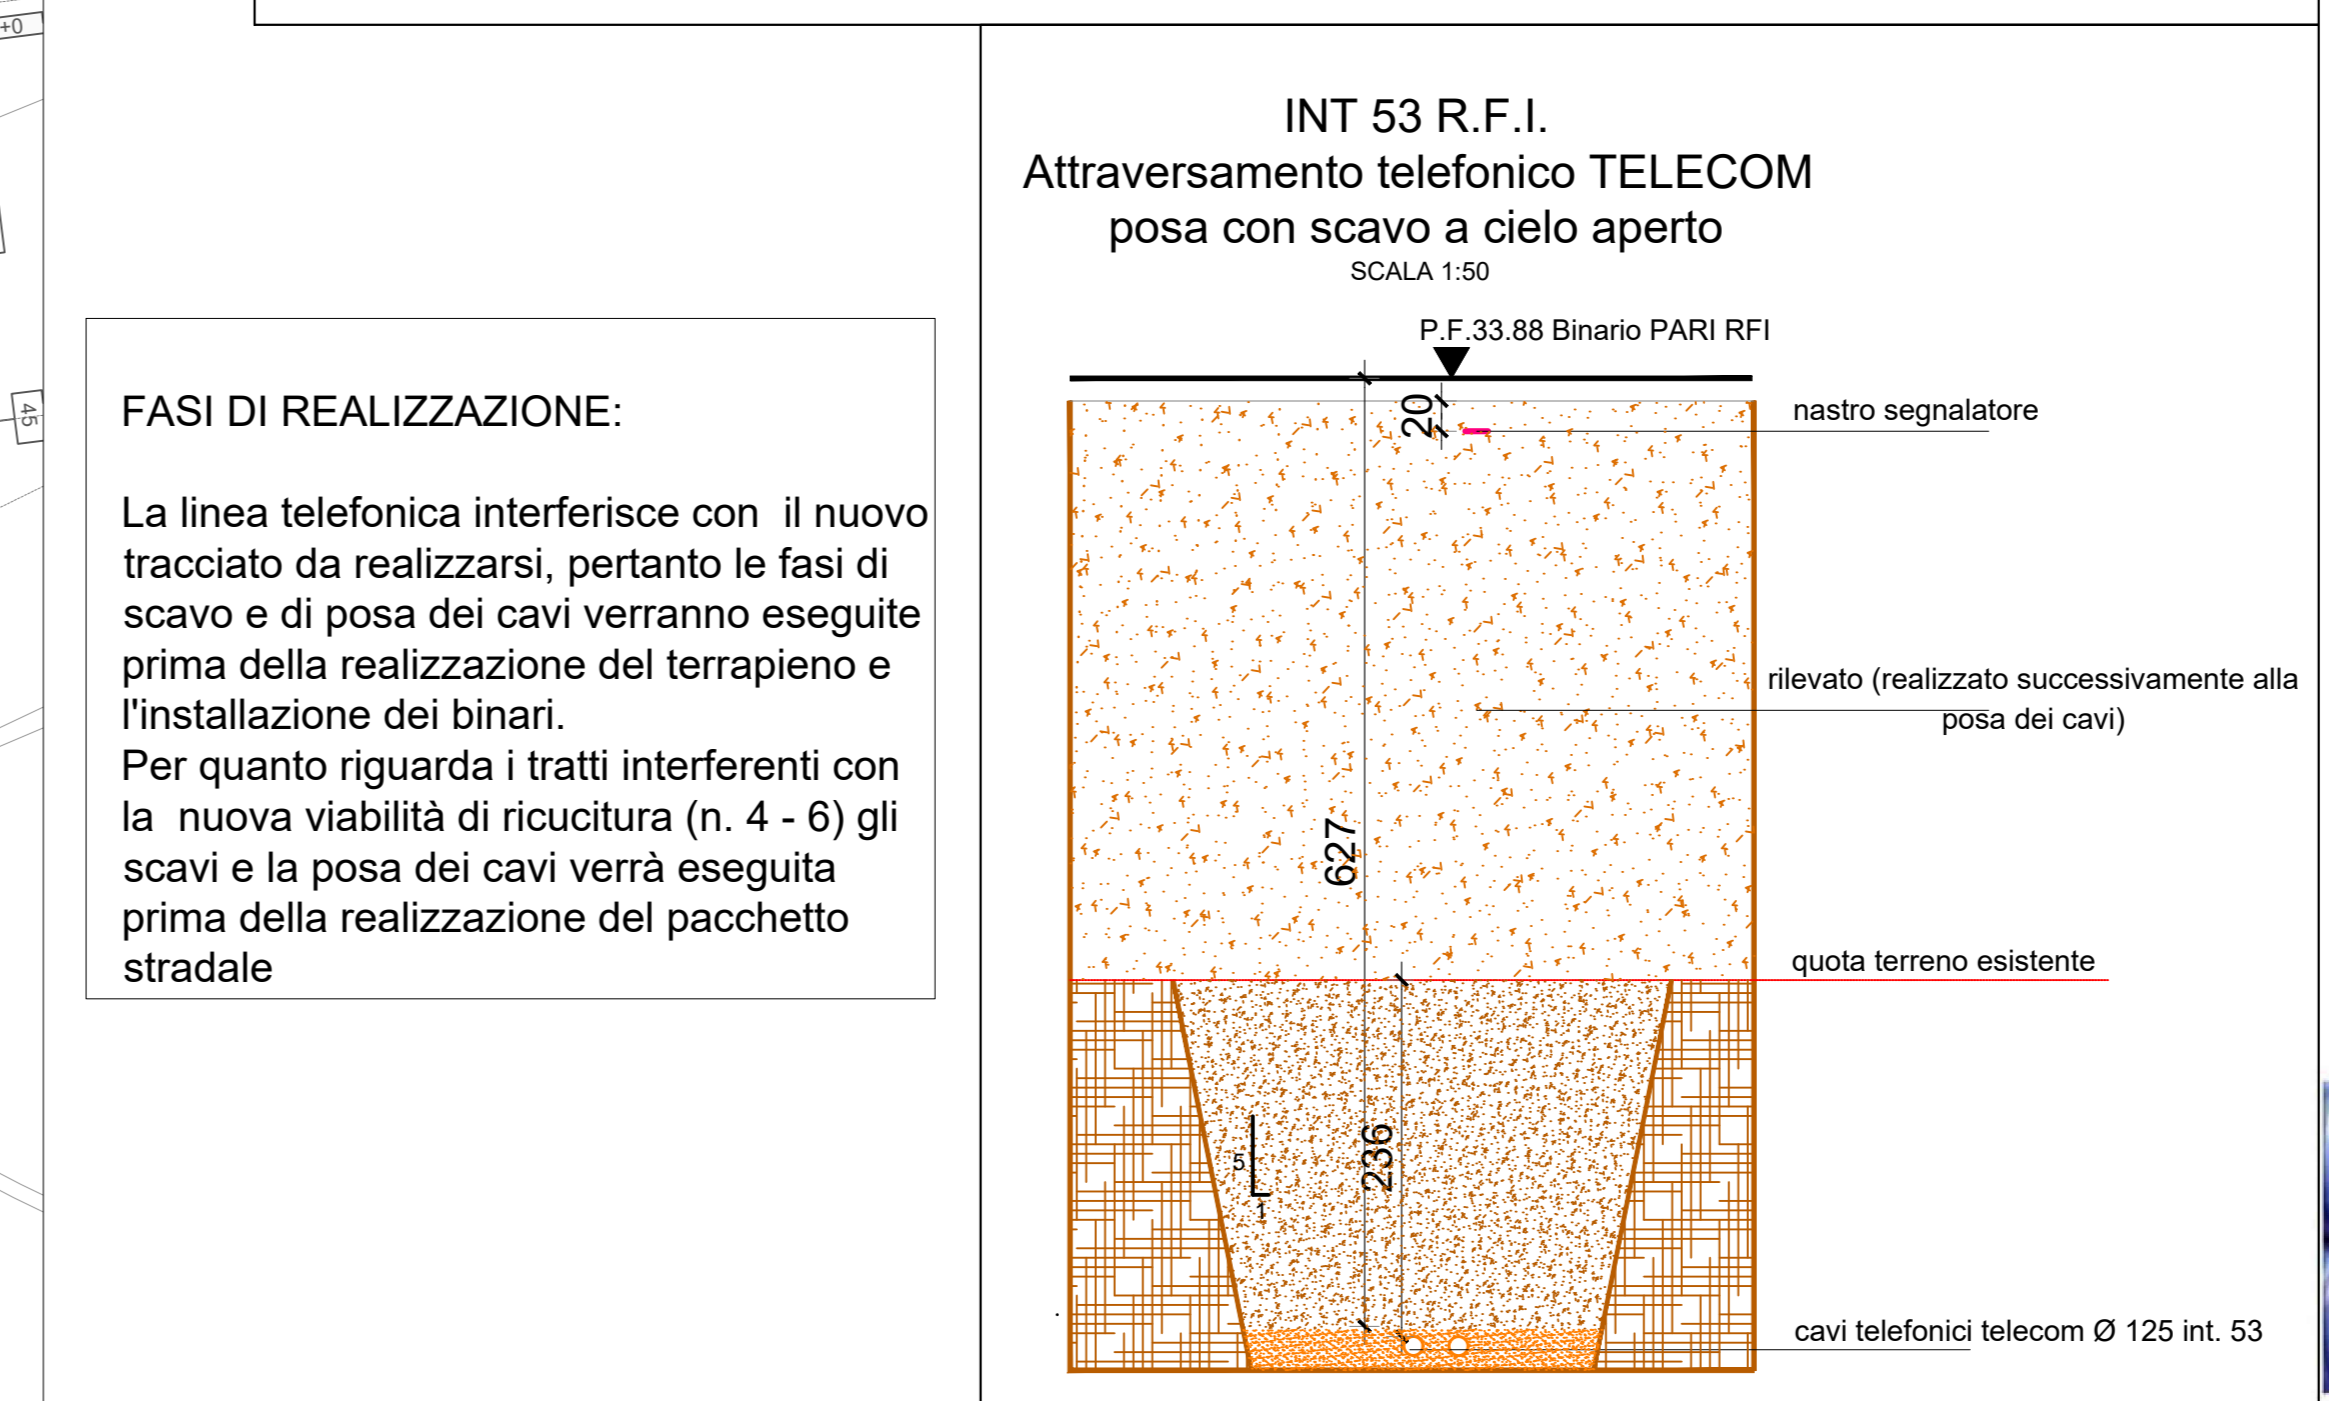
+0

45

FASI DI REALIZZAZIONE:

La linea telefonica interferisce con il nuovo tracciato da realizzarsi, pertanto le fasi di scavo e di posa dei cavi verranno eseguite prima della realizzazione del terrapieno e l'installazione dei binari.
Per quanto riguarda i tratti interferenti con la nuova viabilità di ricucitura (n. 4 - 6) gli scavi e la posa dei cavi verrà eseguita prima della realizzazione del pacchetto stradale

INT 53 R.F.I.
Attraversamento telefonico TELECOM
posa con scavo a cielo aperto
SCALA 1:50

P.F.33.88 Binario PARI RFI

20

nastro segnalatore

627

rilevato (realizzato successivamente alla posa dei cavi)

quota terreno esistente

5

1

236

cavi telefonici telecom Ø 125 int. 53